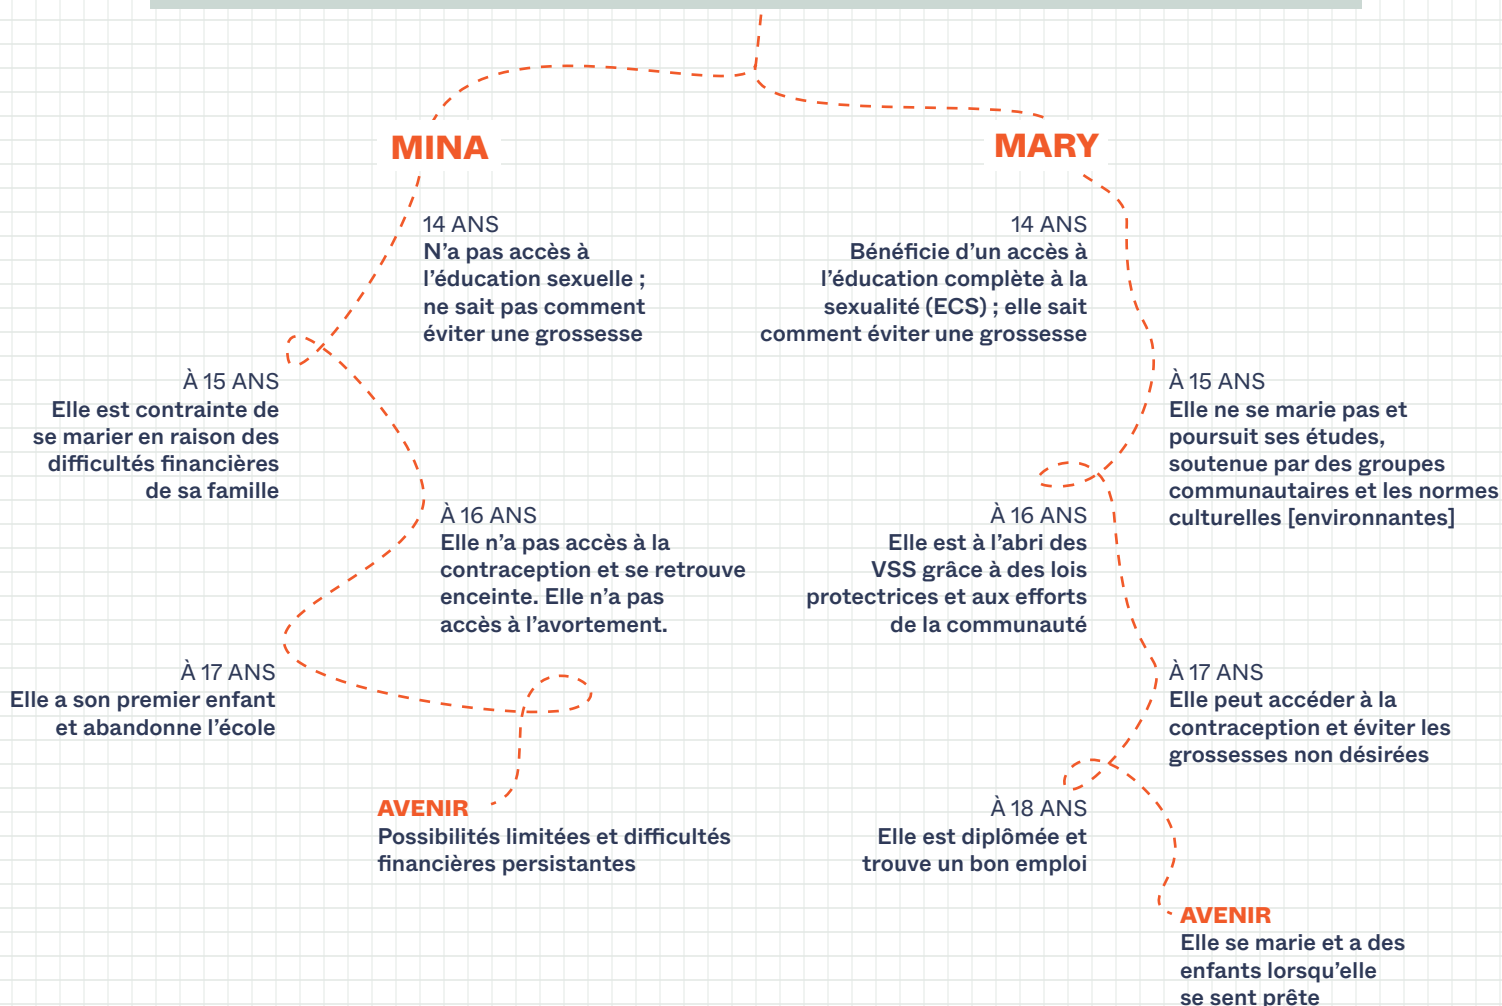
MINA

14 ANS
N'a pas accès à l'éducation sexuelle ; ne sait pas comment éviter une grossesse

À 15 ANS
Elle est contrainte de se marier en raison des difficultés financières de sa famille

À 16 ANS
Elle n'a pas accès à la contraception et se retrouve enceinte. Elle n'a pas accès à l'avortement.

À 17 ANS
Elle a son premier enfant et abandonne l'école

AVENIR
Possibilités limitées et difficultés financières persistantes

MARY

14 ANS
Bénéficie d'un accès à l'éducation complète à la sexualité (ECS) ; elle sait comment éviter une grossesse

À 15 ANS
Elle ne se marie pas et poursuit ses études, soutenue par des groupes communautaires et les normes culturelles [environnantes]

À 16 ANS
Elle est à l'abri des VSS grâce à des lois protectrices et aux efforts de la communauté

À 17 ANS
Elle peut accéder à la contraception et éviter les grossesses non désirées

À 18 ANS
Elle est diplômée et trouve un bon emploi

AVENIR
Elle se marie et a des enfants lorsqu'elle se sent prête